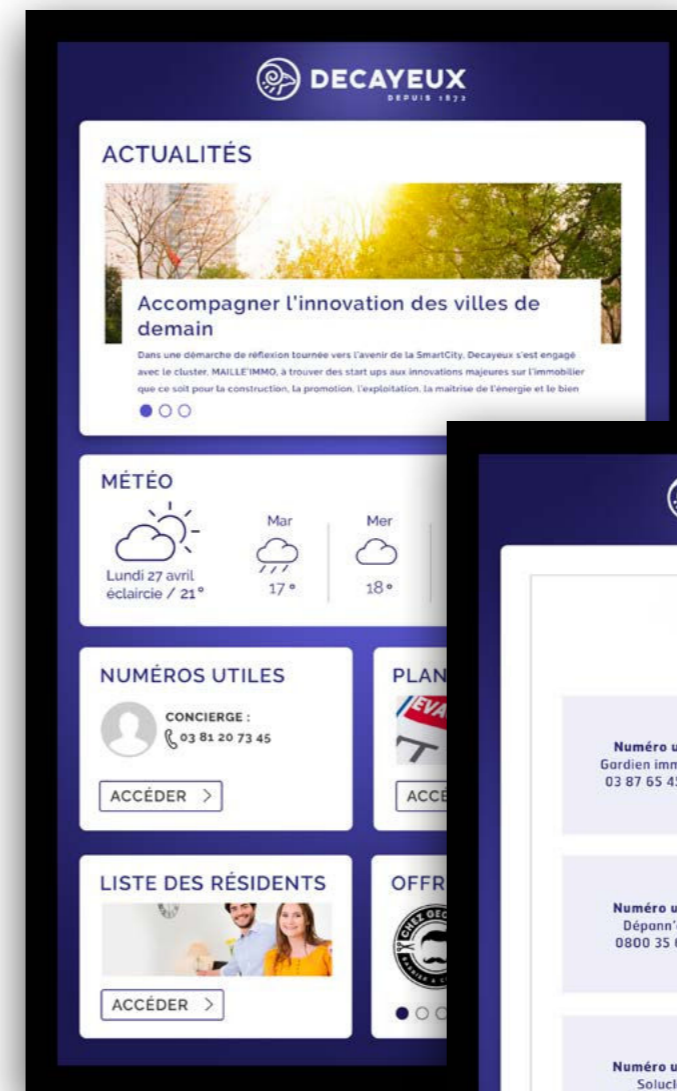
DECAYEUX
DEPUIS 1872

ACTUALITÉS

Accompagner l'innovation des villes de demain

Dans une démarche de réflexion tournée vers l'avenir de la SmartCity, Decayeux s'est engagé avec le cluster, MAILLE'IMMO, à trouver des start ups aux innovations majeures sur l'immobilier que ce soit pour la construction, la promotion, l'exploitation, la maitrise de l'énergie et le bien

MÉTÉO

Lundi 27 avril
éclaircie / 21°

Mar
17°

Mer
18°

NUMÉROS UTILES

CONCIERGE :
03 81 20 73 45

ACCÉDER >

PLAN

ACCE

LISTE DES RÉSIDENTS

ACCÉDER >

OFFR

Numéro u
Gardien imm
03 87 65 4

Numéro u
Dépann'
0800 35

Numéro u
Solucl